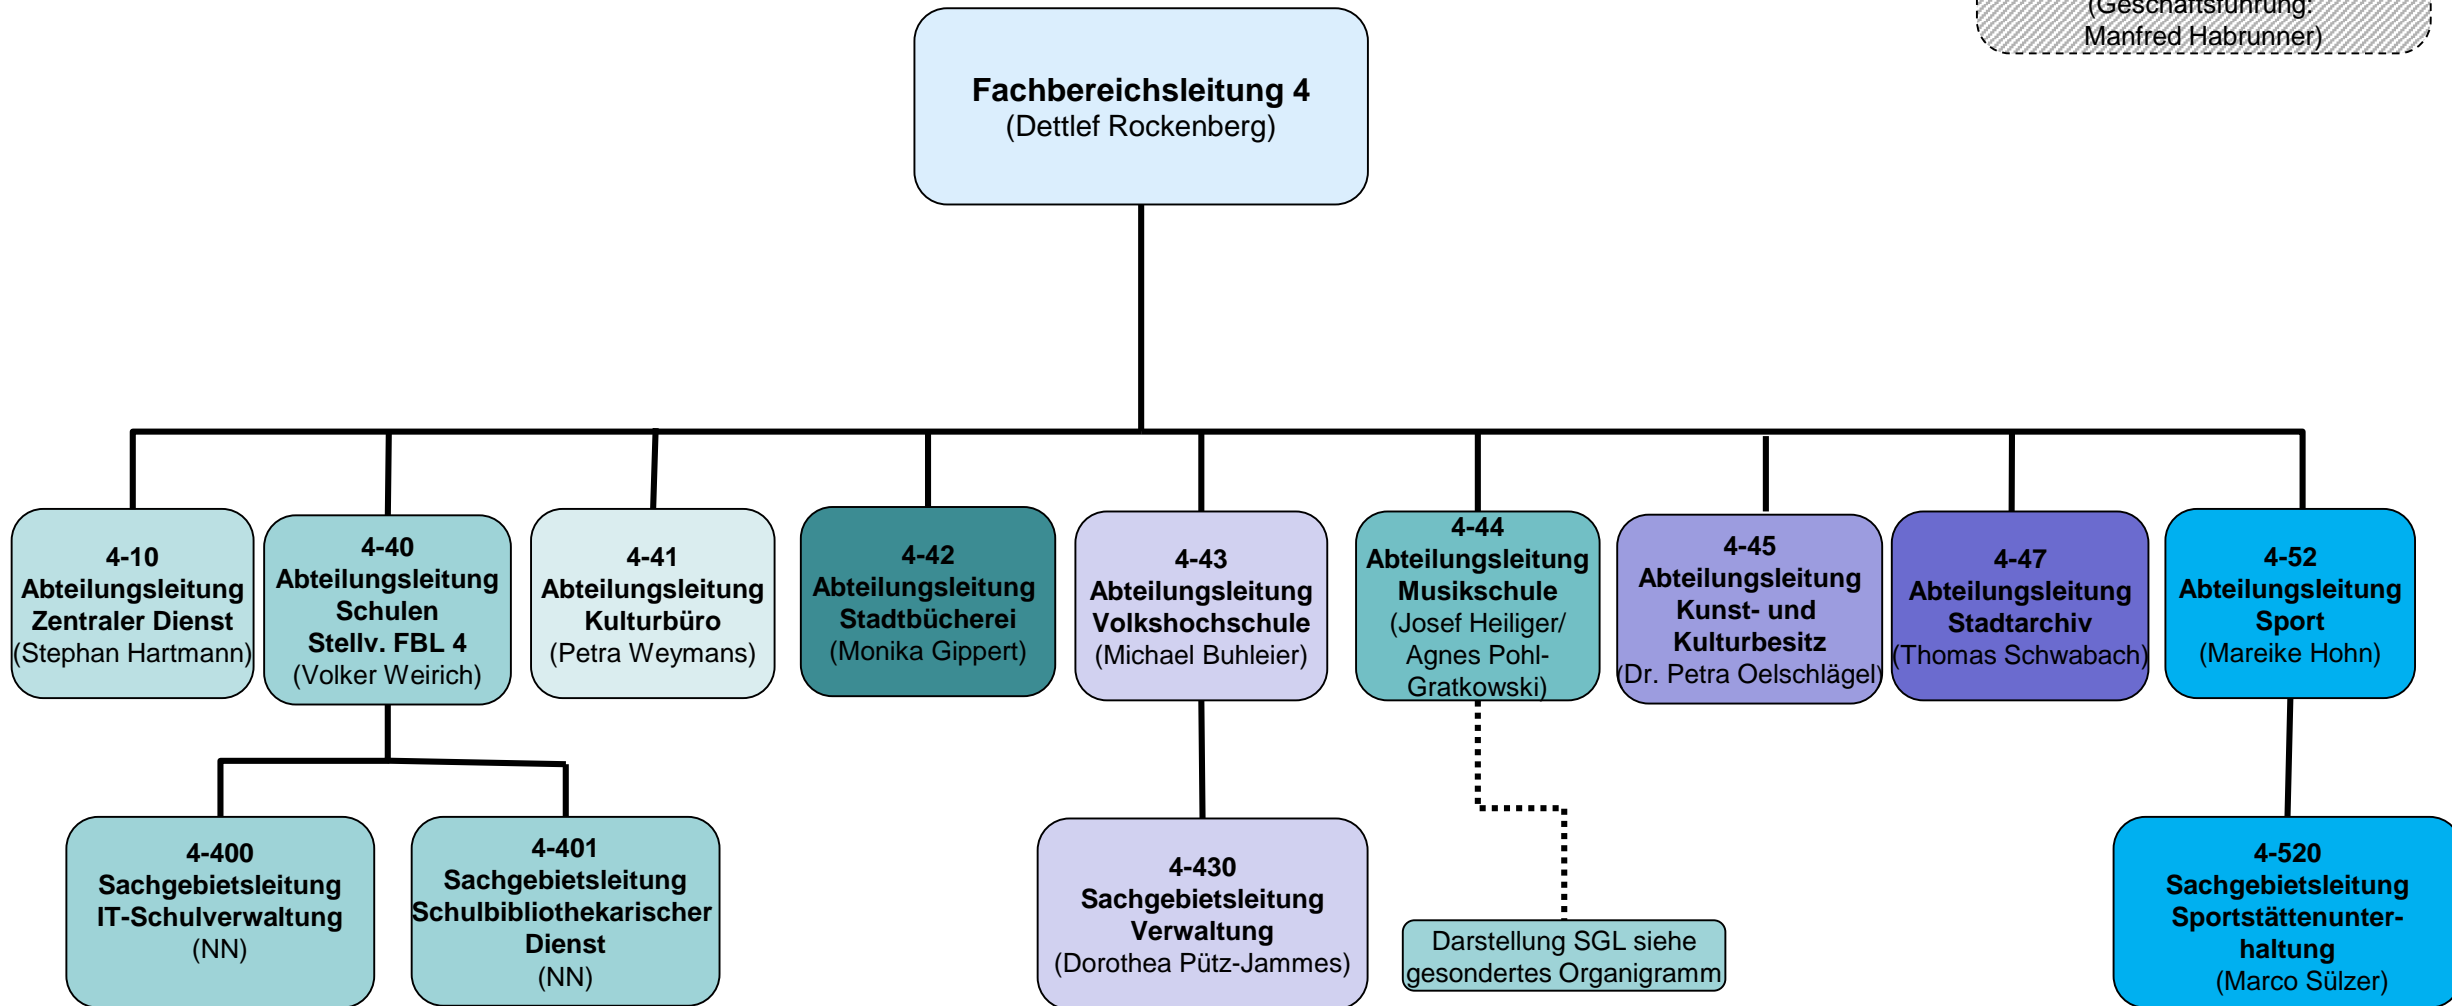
(Geschäftsführung: Manfred Habrunner)

**Fachbereichsleitung 4**
(Dettlef Rockenberg)

**4-10**
**Abteilungsleitung Zentraler Dienst**
(Stephan Hartmann)

**4-40**
**Abteilungsleitung Schulen Stellv. FBL 4**
(Volker Weirich)

**4-41**
**Abteilungsleitung Kulturbüro**
(Petra Weymans)

**4-42**
**Abteilungsleitung Stadtbücherei**
(Monika Gippert)

**4-43**
**Abteilungsleitung Volkshochschule**
(Michael Buhleier)

**4-44**
**Abteilungsleitung Musikschule**
(Josef Heiliger/ Agnes Pohl-Gratkowski)

**4-45**
**Abteilungsleitung Kunst- und Kulturbesitz**
(Dr. Petra Oelschlägel)

**4-47**
**Abteilungsleitung Stadtarchiv**
(Thomas Schwabach)

**4-52**
**Abteilungsleitung Sport**
(Mareike Hohn)

**4-400**
**Sachgebietsleitung IT-Schulverwaltung**
(NN)

**4-401**
**Sachgebietsleitung Schulbibliothekarischer Dienst**
(NN)

**4-430**
**Sachgebietsleitung Verwaltung**
(Dorothea Pütz-Jammes)

Darstellung SGL siehe gesondertes Organigramm

**4-520**
**Sachgebietsleitung Sportstättenunterhaltung**
(Marco Sülzer)